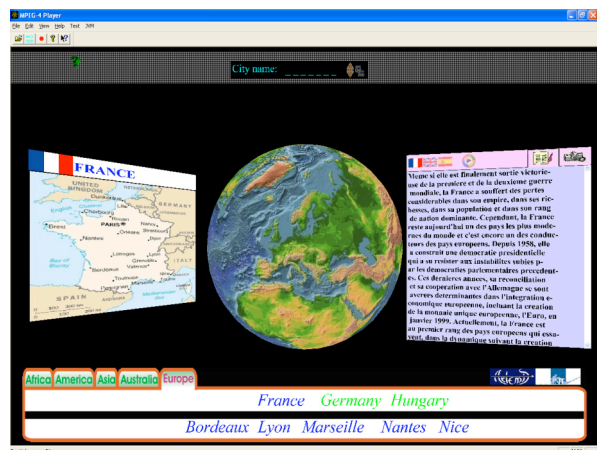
MPEG-4 Player

File Edit View Help Test JVM

City name: _ _ _ _ _ _

FRANCE

UNITED KINGDOM
GERMANY
Cherbourg
Rouen
PARIS
Brest
Nantes
Strasbourg
Dijon
Lyon
Bordeaux
Toulouse
Marseille
Bay of Biscay
SPAIN
ITALY

Meme si elle est finalement sortie victorieuse de la premiere et de la deuxieme guerre mondiale, la France a souffert des pertes considerables dans son empire, dans ses richesses, dans sa population et dans son rang de nation dominante. Cependant, la France reste aujourd'hui un des pays les plus modernes du monde et c'est encore un des conducteurs des pays europeens. Depuis 1958, elle a construit une democratie presidentielle qui a su resister aux instabilites subies par les democraties parlementaires precedentes. Ces dernieres annees, sa reconciliation et sa cooperation avec l'Allemagne se sont averees determinantes dans l'integration economique europeenne, incluant la creation de la monnaie unique europeenne, l'Euro, en janvier 1999. Actuellement, la France est au premier rang des pays europeens qui essayent, dans la dynamique suivant la creation

Africa America Asia Australia Europe

France Germany Hungary

Bordeaux Lyon Marseille Nantes Nice